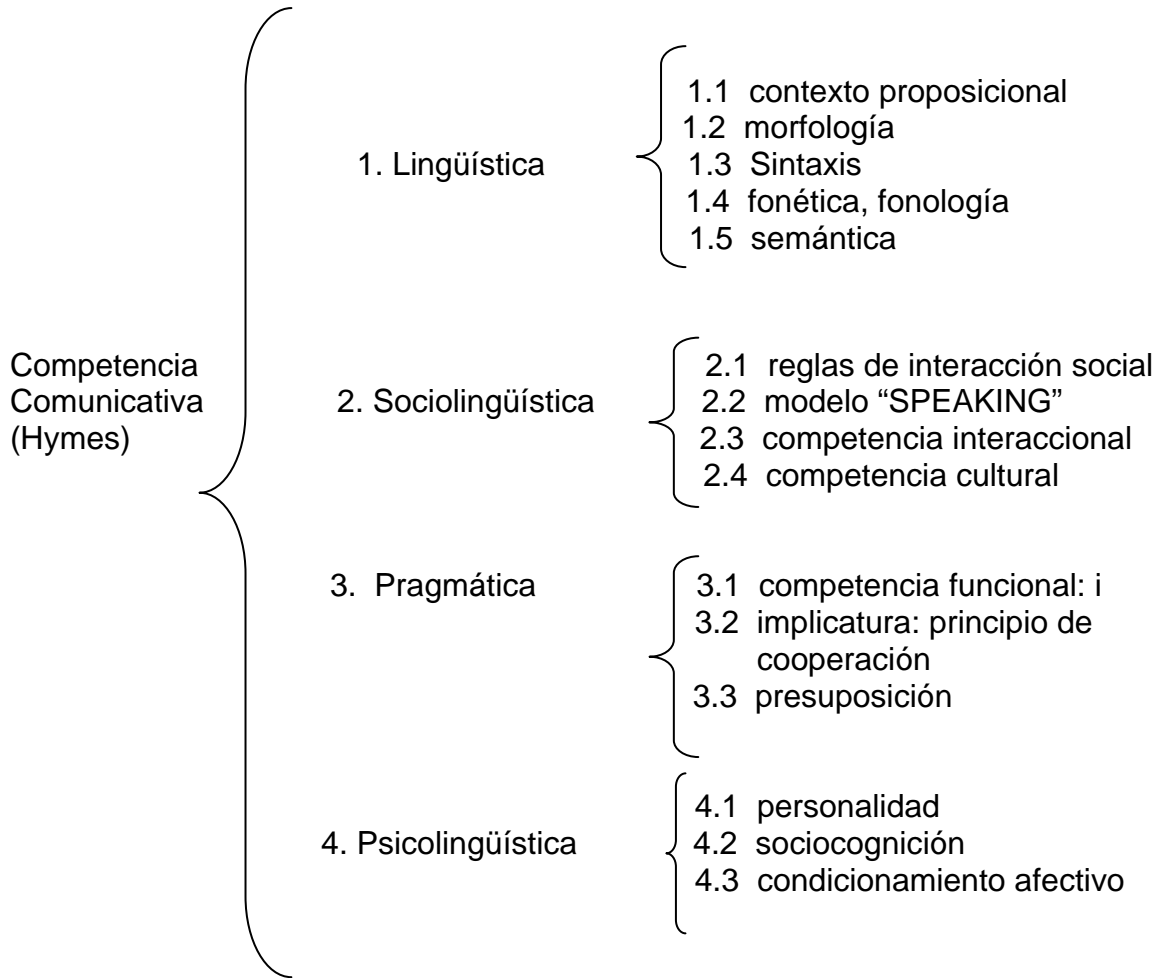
Competencia Comunicativa (Hymes)

1. Lingüística

1.1 contexto proposicional
1.2 morfología
1.3 Sintaxis
1.4 fonética, fonología
1.5 semántica

2. Sociolingüística

2.1 reglas de interacción social
2.2 modelo “SPEAKING”
2.3 competencia interaccional
2.4 competencia cultural

3. Pragmática

3.1 competencia funcional: i
3.2 implicatura: principio de cooperación
3.3 presuposición

4. Psicolingüística

4.1 personalidad
4.2 sociocognición
4.3 condicionamiento afectivo